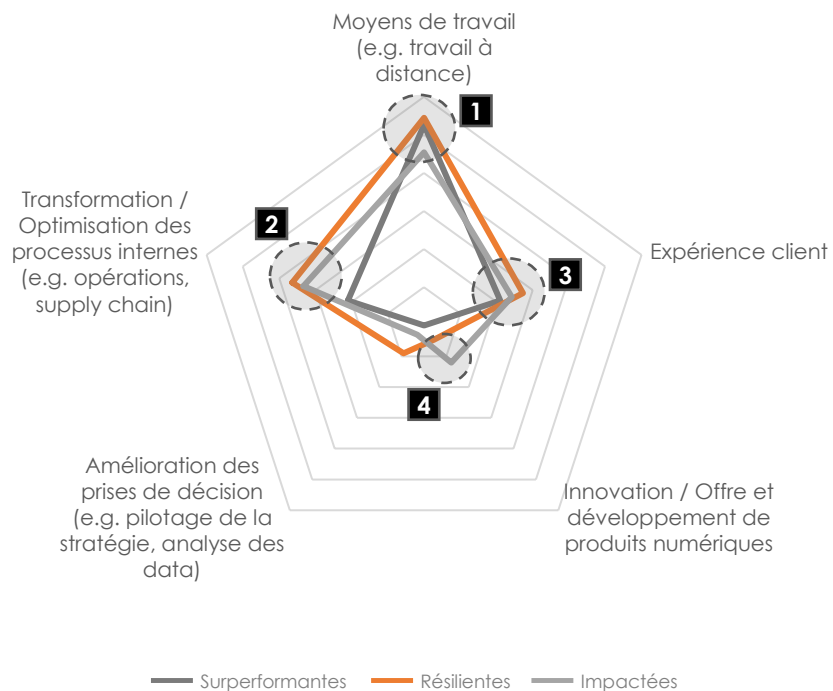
Moyens de travail (e.g. travail à distance)

1

Transformation / Optimisation des processus internes (e.g. opérations, supply chain)

2

Expérience client

3

4

Amélioration des prises de décision (e.g. pilotage de la stratégie, analyse des data)

Innovation / Offre et développement de produits numériques

Surperformantes
Résilientes
Impactées